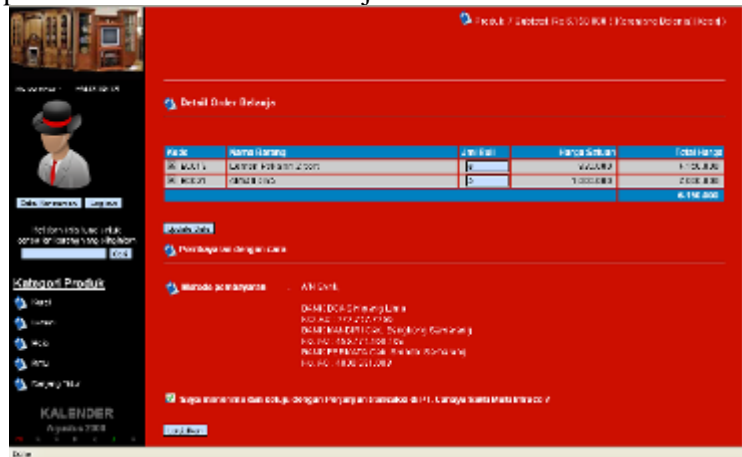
Produk 7 Subtotal Rp 6.150.000 (Keranjang Belanja) (Kosongi)

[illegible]

Detail Order Belanja

| Kode | Nama Barang | Jml Beli | Harga Satuan | Total Harga |
|---|---|---|---|---|
| B0011 | Lemari Pakaian 2 pintu | 6 | 690.000 | 4.150.000 |
| B0021 | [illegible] | 2 | 1.000.000 | 2.000.000 |
| | | | | 6.150.000 |

Update Data

Pembayaran dengan cara

Metode pembayaran : ATM Bank

BANK BCA Simpang Lima
No. Rek : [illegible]
BANK MANDIRI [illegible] Semarang
No. Rek : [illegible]
BANK PERMATA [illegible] Semarang
No. Rek : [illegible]

Saya menerima dan setuju dengan Perjanjian transaksi di PT. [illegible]

Lanjutkan

Data Konsumen Logout

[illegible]

OK

Kategori Produk

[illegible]

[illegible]

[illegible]

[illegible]

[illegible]

KALENDER

Agustus 2008

Done